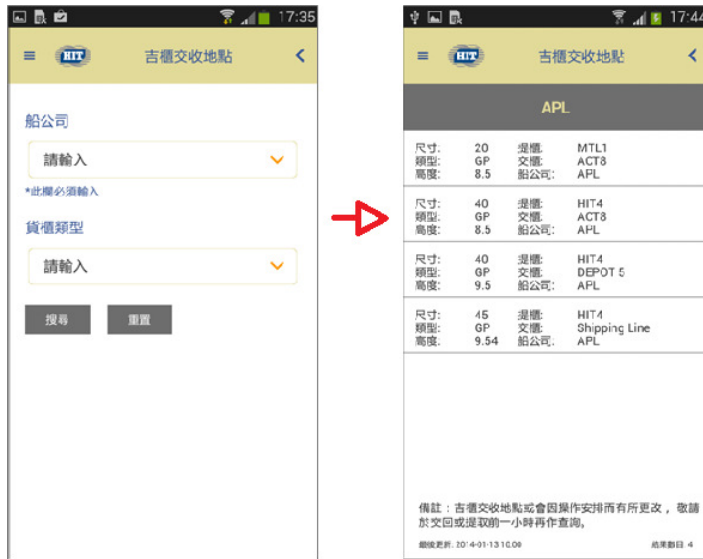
17:35

HIT

吉櫃交收地點

船公司

請輸入

*此欄必須輸入

貨櫃類型

請輸入

搜尋

重置

17:44

HIT

吉櫃交收地點

APL

| 尺寸: | 20 | 提櫃: | MTL1 |
|---|---|---|---|
| 類型: | GP | 交櫃: | ACT8 |
| 高度: | 8.5 | 船公司: | APL |

| 尺寸: | 40 | 提櫃: | HIT4 |
|---|---|---|---|
| 類型: | GP | 交櫃: | ACT8 |
| 高度: | 8.5 | 船公司: | APL |

| 尺寸: | 40 | 提櫃: | HIT4 |
|---|---|---|---|
| 類型: | GP | 交櫃: | DEPOT 5 |
| 高度: | 9.5 | 船公司: | APL |

| 尺寸: | 45 | 提櫃: | HIT4 |
|---|---|---|---|
| 類型: | GP | 交櫃: | Shipping Line |
| 高度: | 9.54 | 船公司: | APL |

備註：吉櫃交收地點或會因操作安排而有所更改，敬請於交回或提取前一小時再作查詢。

最後更新: 2014-01-13 10:09

結果數目: 4